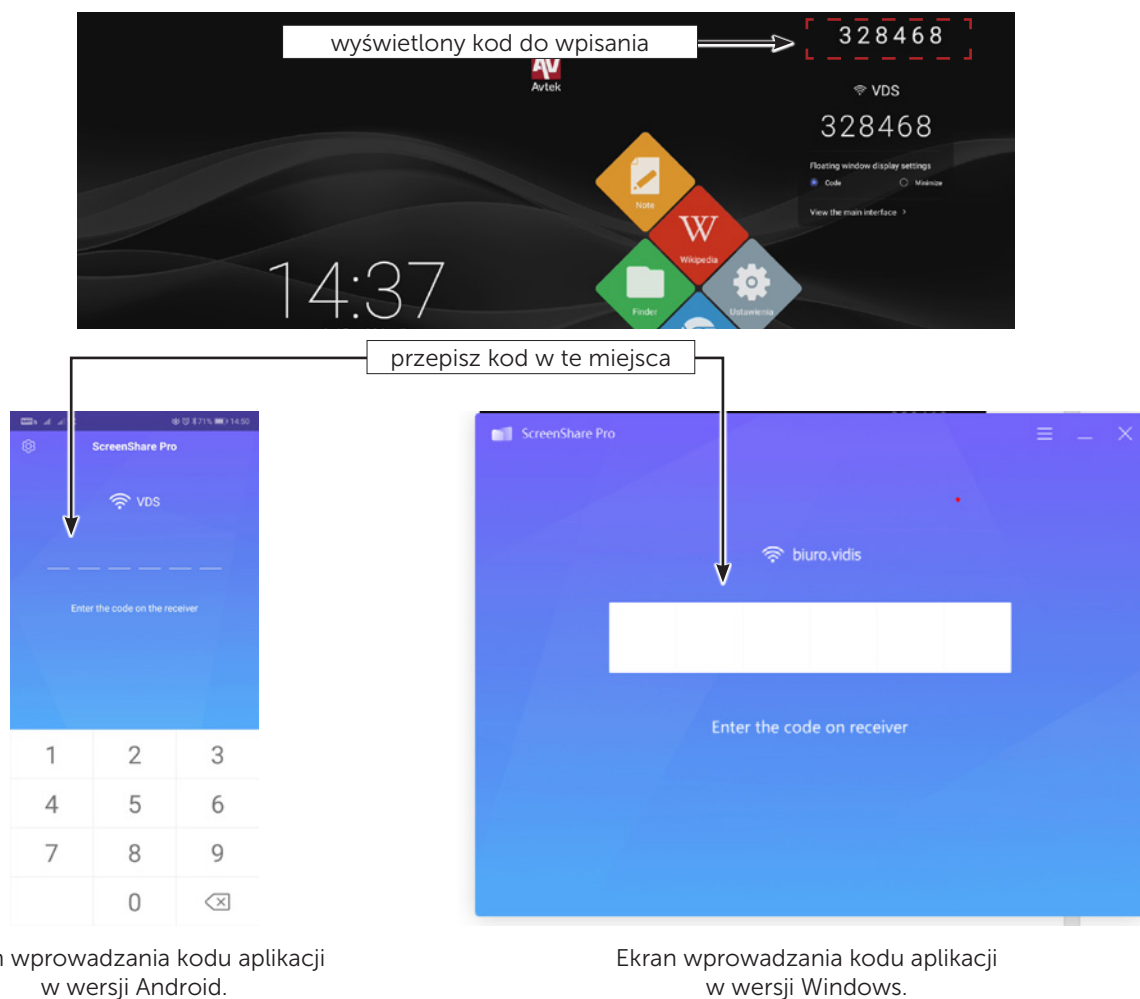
wyświetlony kod do wpisania

328468

AV
Avtek

VDS

328468

Floating window display settings

Code

Minimize

View the main interface >

Note

W

Wikipedia

14:37

Finder

Ustawienia

przepisz kod w te miejsca

71% 14:50

ScreenShare Pro

VDS

Enter the code on the receiver

| 1 | 2 | 3 |
|---|---|---|
| 4 | 5 | 6 |
| 7 | 8 | 9 |
|  | 0 | ⌫ |

ScreenShare Pro

biuro.vidis

Enter the code on receiver

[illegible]n wprowadzania kodu aplikacji w wersji Android.

Ekran wprowadzania kodu aplikacji w wersji Windows.